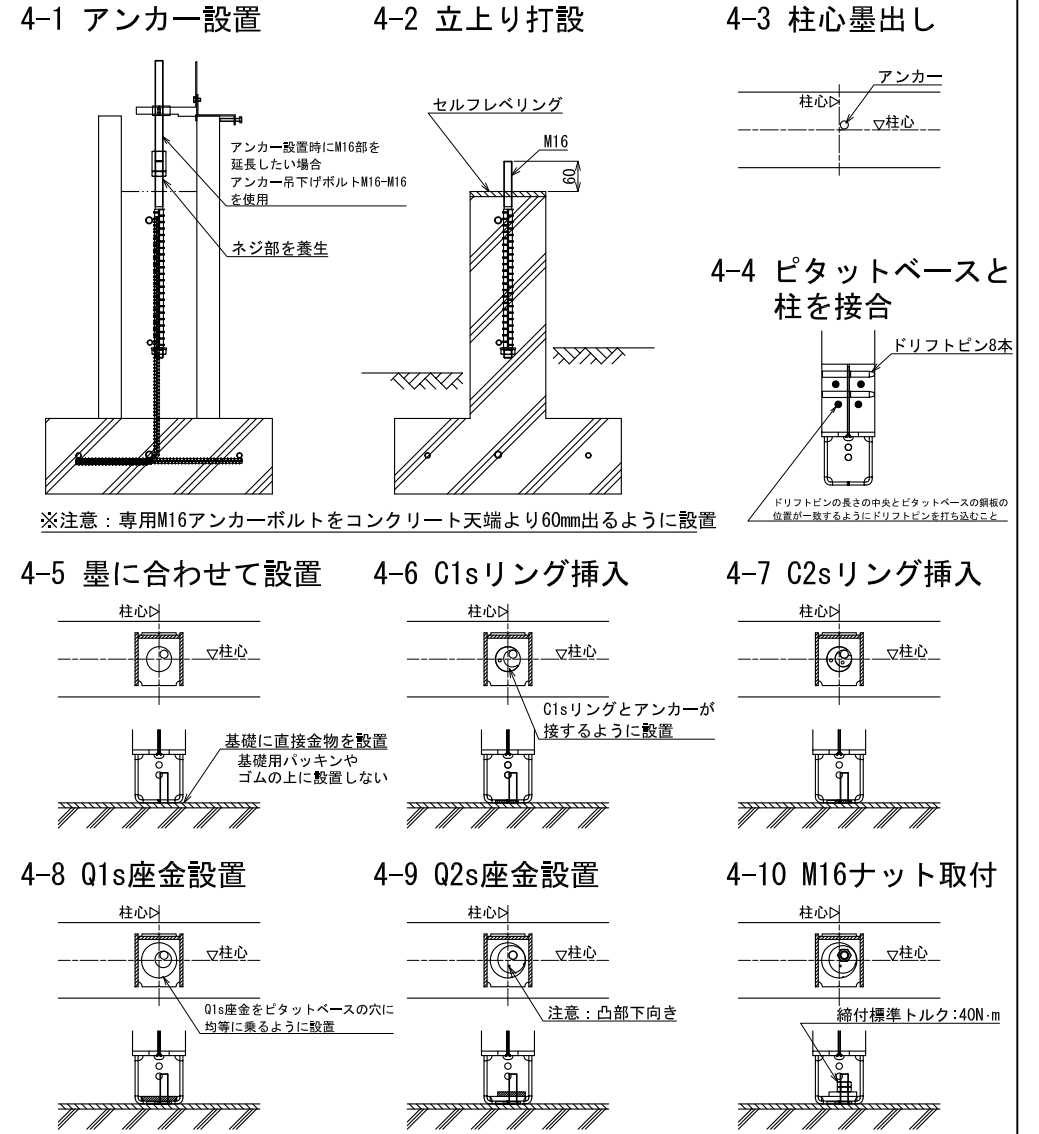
4-1 アンカー設置

アンカー設置時にM16部を延長したい場合
アンカー吊下げボルトM16-M16を使用

ネジ部を養生

4-2 立上り打設

セルフレベリング

M16

60

4-3 柱心墨出し

アンカー

柱心

柱心

4-4 ピタットベースと柱を接合

ドリフトピン8本

ドリフトピンの長さの中央とピタットベースの鋼板の位置が一致するようにドリフトピンを打ち込むこと

※注意：専用M16アンカーボルトをコンクリート天端より60mm出るように設置

4-5 墨に合わせて設置

柱心

柱心

基礎に直接金物を設置
基礎用パッキンやゴムの上に設置しない

4-6 C1sリング挿入

柱心

柱心

C1sリングとアンカーが接するように設置

4-7 C2sリング挿入

柱心

柱心

4-8 Q1s座金設置

柱心

柱心

Q1s座金をピタットベースの穴に均等に乗るように設置

4-9 Q2s座金設置

柱心

柱心

注意：凸部下向き

4-10 M16ナット取付

柱心

柱心

締付標準トルク:40N·m